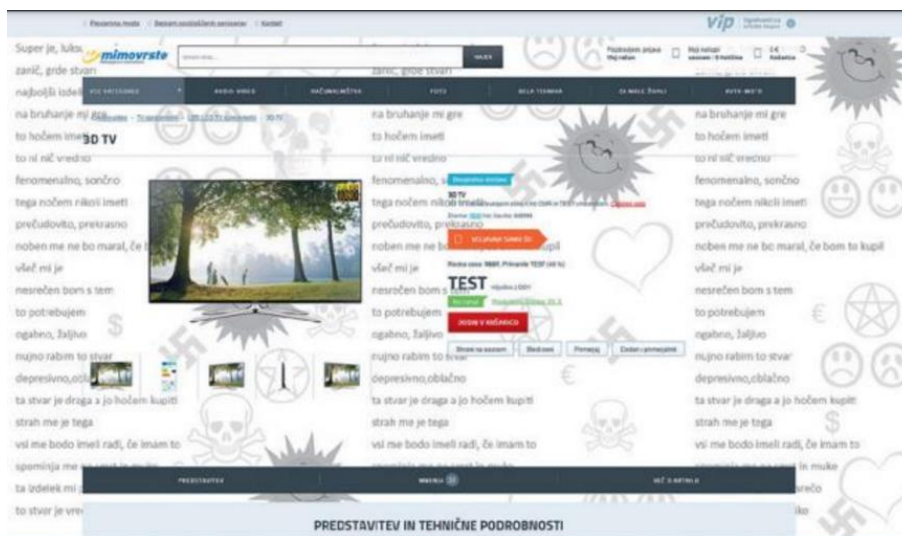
Super je, luks
zanič, grde stvari
najboljši izdel
na bruhanje mi gre
to hočem imeti
to ni nič vredno
fenomenalno, sončno
tega nočem nikoli imeti
prečudovito, prekrasno
noben me ne bo maral, če bom to kupil
všeč mi je
nesrečen bom s tem
to potrebujem
ogabno, žaljivo
nujno rabim to stvar
depresivno,oblačno
ta stvar je draga a jo hočem kupiti
strah me je tega
vsi me bodo imeli radi, če imam to
spominja me na smrt in muke
ta izdelek mi prinaša srečo
to stvar je vredno

mimovrste
IŠČI
VSE KATEGORIJE
3D TV
TEST
DODAJ V KOŠARICO
PREDSTAVITEV
MNENJA
PREDSTAVITEV IN TEHNIČNE PODROBNOSTI
VIP